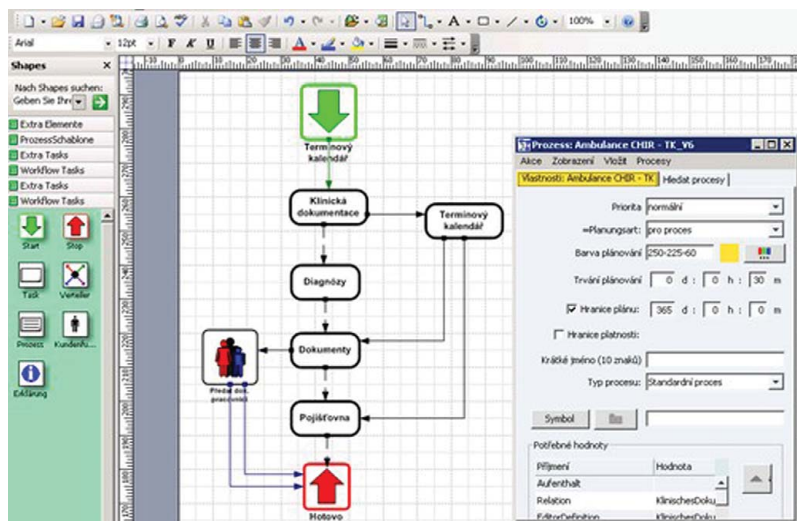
Arial 12pt F K U A 100%

Shapes

Nach Shapes suchen:
Geben Sie Ihre

Extra Elemente
ProzessSchablone
Extra Tasks
Workflow Tasks
Extra Tasks
Workflow Tasks

Start
Stop
Task
Verteiler
Prozess
Kundenfu...
Erklärung

Terminový kalendář
Klinická dokumentace
Terminový kalendář
Diagnózy
Dokumenty
Předat dok. pracovníků
Pojišťovna
Hotovo

Prozess: Ambulance CHIR - TK_V6
Akce Zobrazení Vložit Procesy
Vlastnosti: Ambulance CHIR - TK
Hledat procesy

Priorita normální
+Planungsart: pro proces
Barva plánování 250-225-60
Trvání plánování 0 d: 0 h: 30 m
Hranice plánu: 365 d: 0 h: 0 m
Hranice platnosti:
Krátké jméno (10 znaků)
Typ procesu: Standardní proces
Symbol

Potřebné hodnoty

| Příjmení | Hodnota |
|---|---|
| Aufenthalt | |
| Relation | KlinischesDoku |
| EditorDefinition | KlinischesDoku |